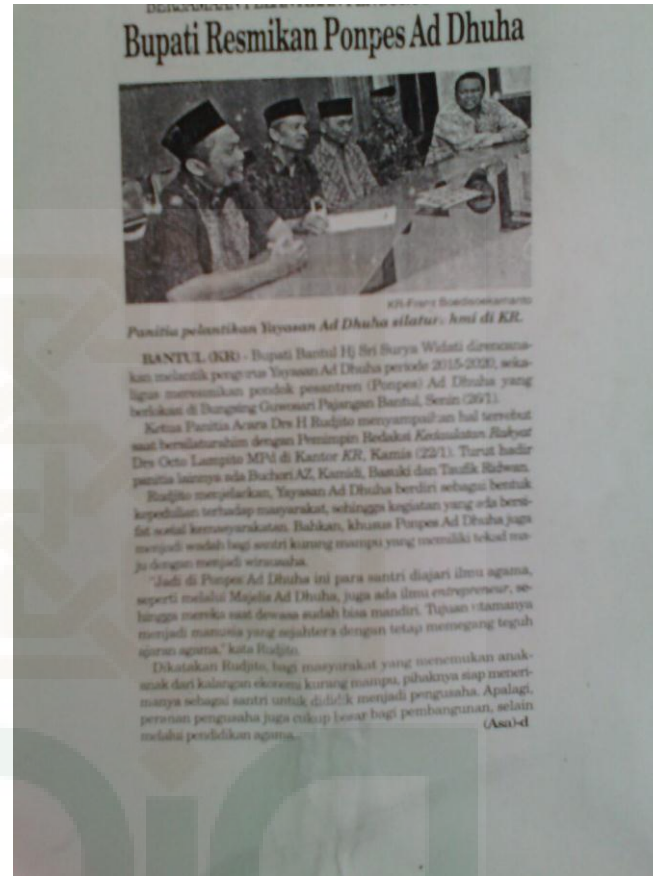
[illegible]

Bupati Resmikan Ponpes Ad Dhuha

KR-Fiani Soedesoekamto

Panitia pelantikan Yayasan Ad Dhuha silaturahmi di KR.

BANTUL (KR) - Bupati Bantul Hj Sri Surya Widati direncanakan melantik pengurus Yayasan Ad Dhuha periode 2015-2020, sekaligus meresmikan pondok pesantren (Ponpes) Ad Dhuha yang berlokasi di Bungsing Guwosari Pajangan Bantul, Senin (26/1).

Ketua Panitia Acara Drs H Rudjito menyampaikan hal tersebut saat bersilaturahim dengan Pemimpin Redaksi Kedaulatan Rakyat Drs Octo Lampito MPd di Kantor KR, Kamis (22/1). Turut hadir panitia lainnya ada Buchori AZ, Kamidi, Basuki dan Taufik Ridwan.

Rudjito menjelaskan, Yayasan Ad Dhuha berdiri sebagai bentuk kepedulian terhadap masyarakat, sehingga kegiatan yang ada bersifat sosial kemasyarakatan. Bahkan, khusus Ponpes Ad Dhuha juga menjadi wadah bagi santri kurang mampu yang memiliki tekad maju dengan menjadi wirausaha.

"Jadi di Ponpes Ad Dhuha ini para santri diajari ilmu agama, seperti melalui Majelis Ad Dhuha, juga ada ilmu entrepreneur, sehingga mereka saat dewasa sudah bisa mandiri. Tujuan utamanya menjadi manusia yang sejahtera dengan tetap memegang teguh ajaran agama," kata Rudjito.

Dikatakan Rudjito, bagi masyarakat yang menemukan anak-anak dari kalangan ekonomi kurang mampu, pihaknya siap menerimanya sebagai santri untuk dididik menjadi pengusaha. Apalagi, peranan pengusaha juga cukup besar bagi pembangunan, selain melalui pendidikan agama. (Asa)-d